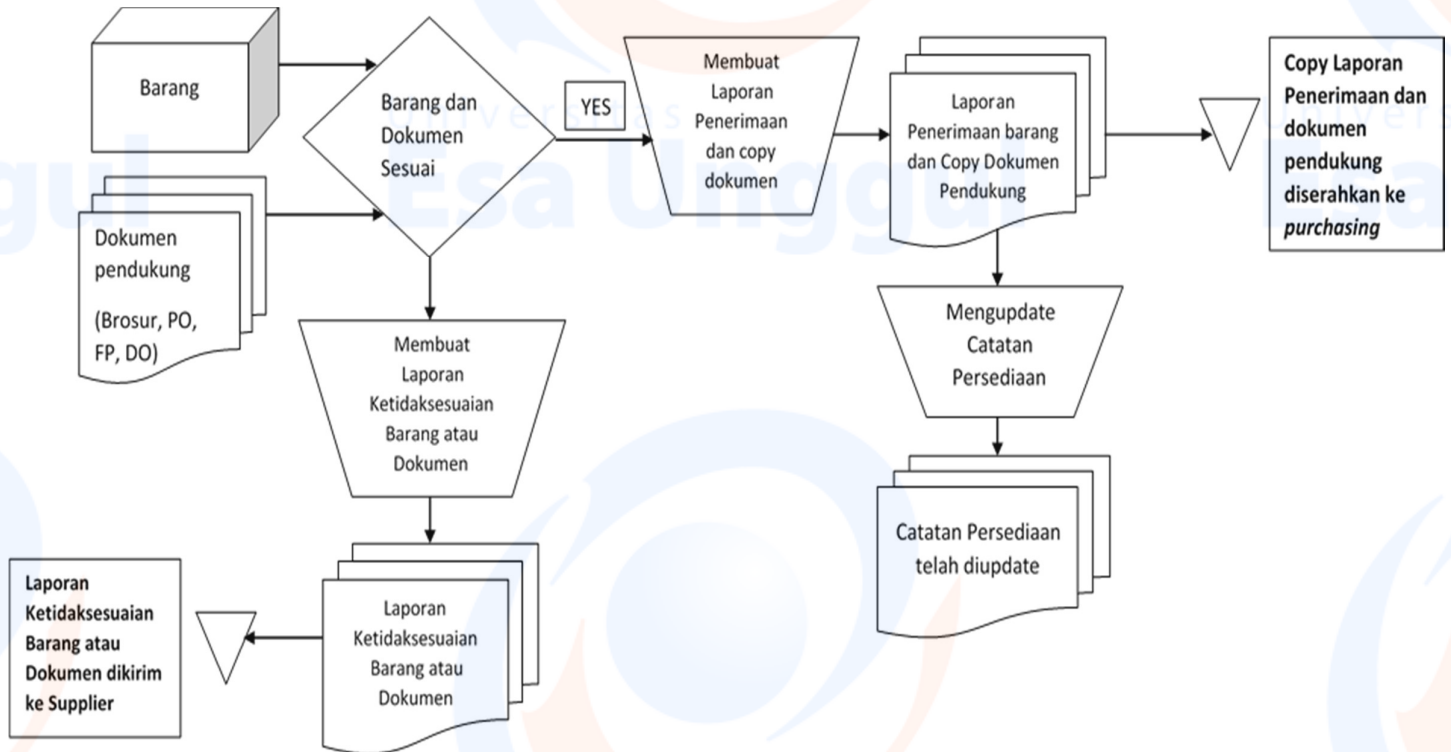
Barang

Barang dan Dokumen Sesuai

YES

Membuat Laporan Penerimaan dan copy dokumen

Laporan Penerimaan barang dan Copy Dokumen Pendukung

Copy Laporan Penerimaan dan dokumen pendukung diserahkan ke *purchasing*

Dokumen pendukung (Brosur, PO, FP, DO)

Membuat Laporan Ketidaksesuaian Barang atau Dokumen

Mengupdate Catatan Persediaan

Catatan Persediaan telah diupdate

Laporan Ketidaksesuaian Barang atau Dokumen dikirim ke Supplier

Laporan Ketidaksesuaian Barang atau Dokumen

Universitas Esa Unggul